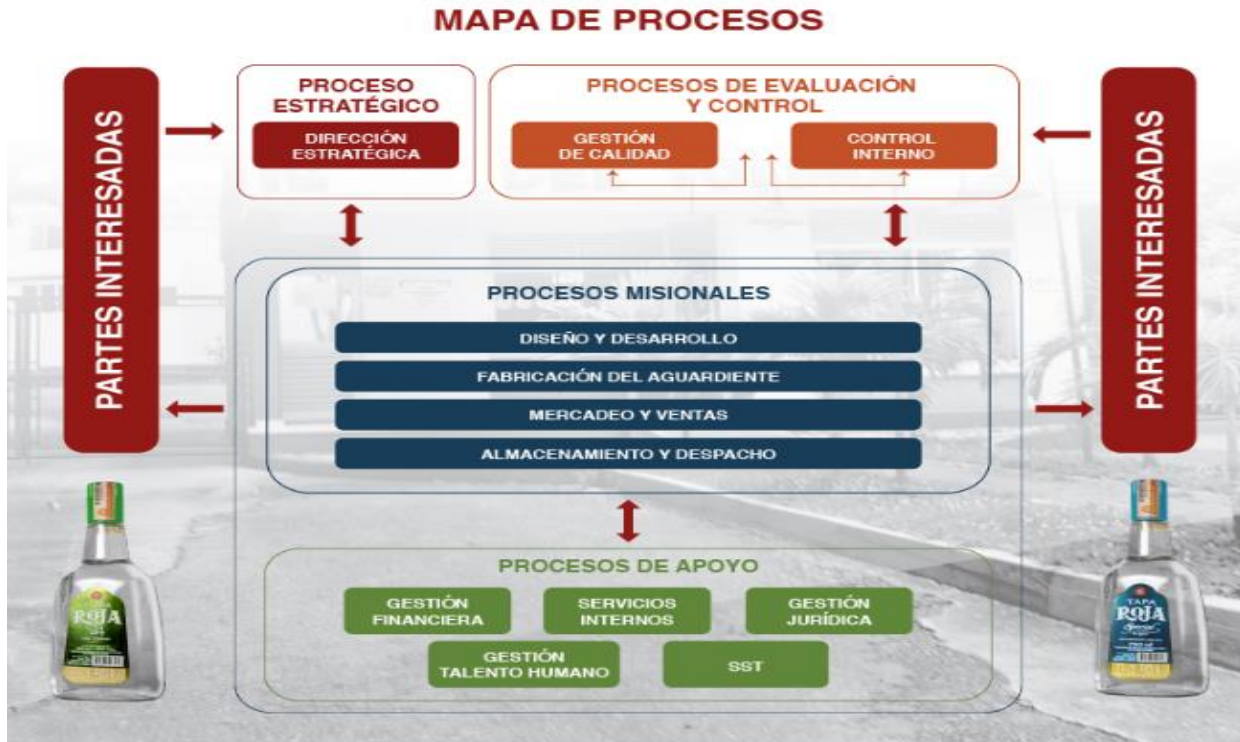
MAPA DE PROCESOS

PARTES INTERESADAS

PROCESO ESTRATÉGICO

DIRECCIÓN ESTRATÉGICA

PROCESOS DE EVALUACIÓN Y CONTROL

GESTIÓN DE CALIDAD

CONTROL INTERNO

PARTES INTERESADAS

PROCESOS MISIONALES

DISEÑO Y DESARROLLO

FABRICACIÓN DEL AGUARDIENTE

MERCADEO Y VENTAS

ALMACENAMIENTO Y DESPACHO

PROCESOS DE APOYO

GESTIÓN FINANCIERA

SERVICIOS INTERNOS

GESTIÓN JURÍDICA

GESTIÓN TALENTO HUMANO

SST

ROJA

TAPA ROJA